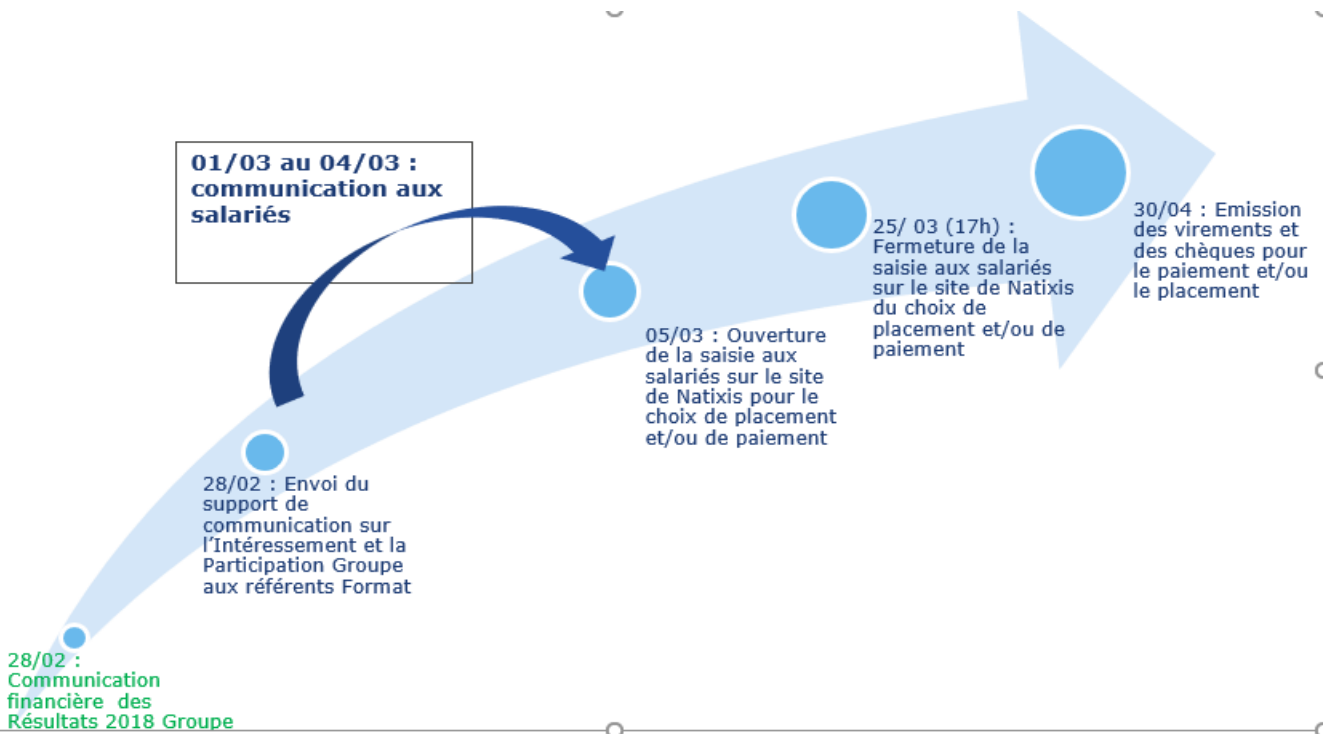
01/03 au 04/03 : communication aux salariés

28/02 : Communication financière des Résultats 2018 Groupe

28/02 : Envoi du support de communication sur l'Intéressement et la Participation Groupe aux référents Format

05/03 : Ouverture de la saisie aux salariés sur le site de Natixis pour le choix de placement et/ou de paiement

25/ 03 (17h) : Fermeture de la saisie aux salariés sur le site de Natixis du choix de placement et/ou de paiement

30/04 : Emission des virements et des chèques pour le paiement et/ou le placement